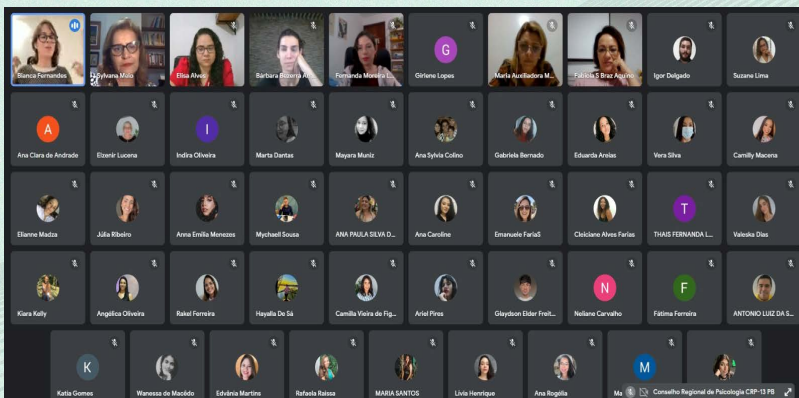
Bianca Fernandes
Sylvana Mulo
Elisa Alves
Bárbara Bizerra Al...
Fernanda Moreira L...
G
Girlene Lopes
Maria Auxiliadora M...
Fabíola S Braz Aquino
Igor Delgado
Suzane Lima

A
Ana Clara de Andrade
Elzenir Lucena
I
Indira Oliveira
Marta Dantas
Mayara Muniz
Ana Sylvia Colino
Gabriela Bernado
Eduarda Areias
Vera Silva
Camilly Macena

Elianne Madza
Júlia Ribeiro
Anna Emília Menezes
Mychaell Sousa
ANA PAULA SILVA D...
Ana Caroline
Emanuele FariaS
Cleiciane Alves Farias
T
THAIS FERNANDA L...
Valeska Dias

Kiara Kelly
Angélica Oliveira
Rakel Ferreira
Hayalla De Sá
Camilla Vieira de Fig...
Ariel Pires
Glaydson Elder Freit...
N
Neliane Carvalho
F
Fátima Ferreira
ANTONIO LUIZ DA S...

K
Katia Gomes
Wanessa de Macêdo
Edvânia Martins
Rafaela Raissa
MARIA SANTOS
Lívia Henrique
Ana Rogélia
M
Ma
Conselho Regional de Psicologia CRP-13 PB